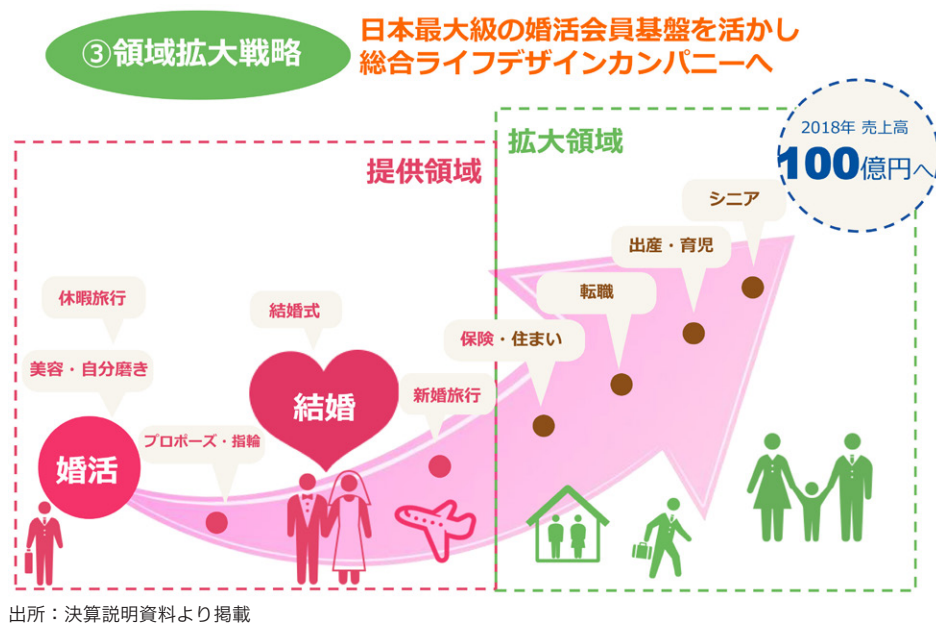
③領域拡大戦略

日本最大級の婚活会員基盤を活かし
総合ライフデザインカンパニーへ

2018年 売上高
100億円へ

拡大領域

提供領域

シニア

出産・育児

転職

休暇旅行

結婚式

保険・住まい

美容・自分磨き

結婚

新婚旅行

プロポーズ・指輪

婚活

出所：決算説明資料より掲載